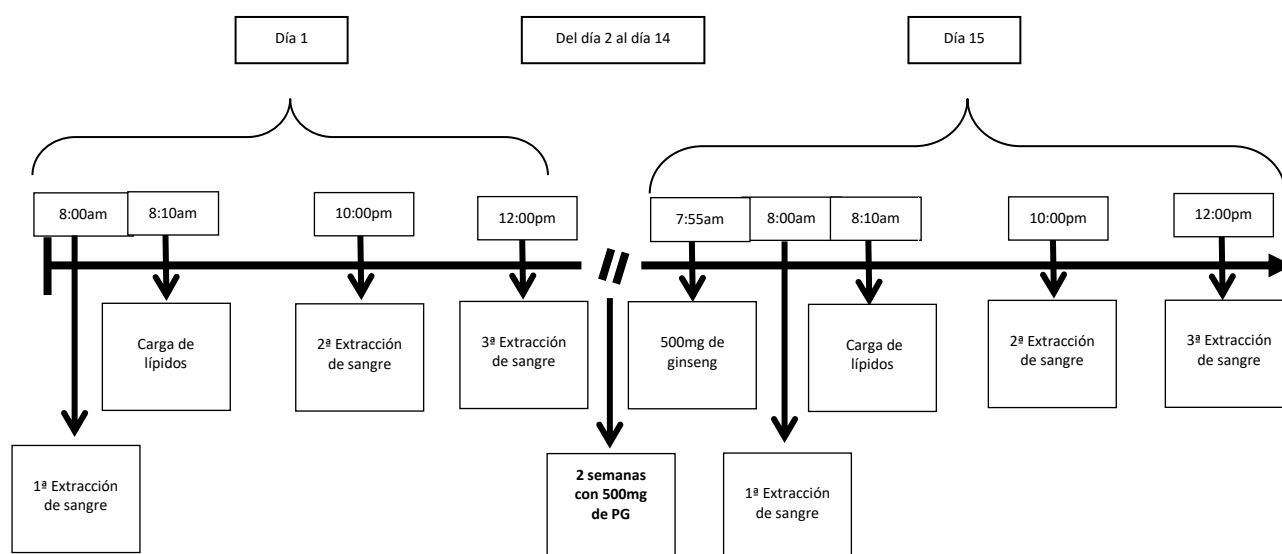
Día 1

Del día 2 al día 14

Día 15

8:00am

8:10am

10:00pm

12:00pm

7:55am

8:00am

8:10am

10:00pm

12:00pm

Carga de lípidos

2ª Extracción de sangre

3ª Extracción de sangre

500mg de ginseng

Carga de lípidos

2ª Extracción de sangre

3ª Extracción de sangre

1ª Extracción de sangre

**2 semanas con 500mg de PG**

1ª Extracción de sangre